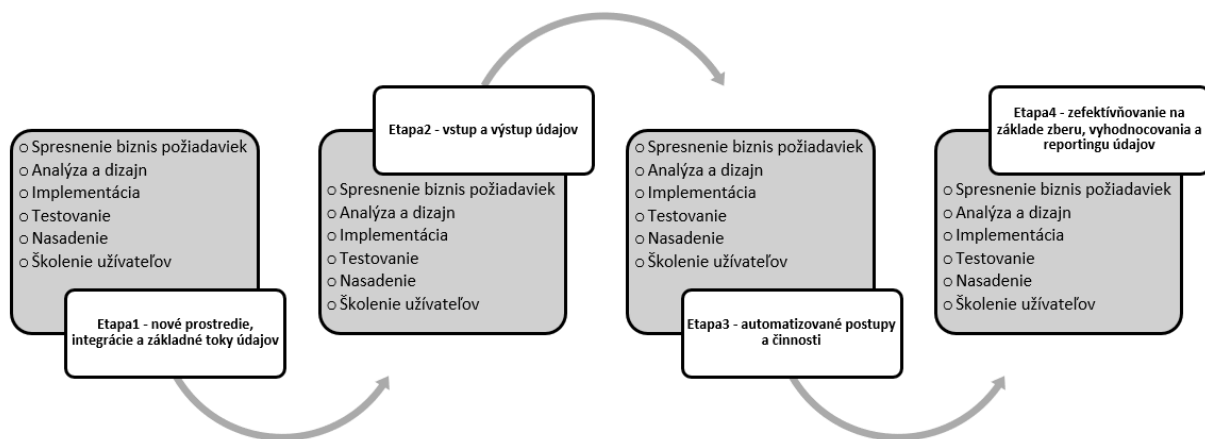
o Spresnenie biznis požiadaviek
o Analýza a dizajn
o Implementácia
o Testovanie
o Nasadenie
o Školenie užívateľov

Etapa1 - nové prostredie, integrácie a základné toky údajov

Etapa2 - vstup a výstup údajov

o Spresnenie biznis požiadaviek
o Analýza a dizajn
o Implementácia
o Testovanie
o Nasadenie
o Školenie užívateľov

o Spresnenie biznis požiadaviek
o Analýza a dizajn
o Implementácia
o Testovanie
o Nasadenie
o Školenie užívateľov

Etapa3 - automatizované postupy a činnosti

Etapa4 - zefektívňovanie na základe zberu, vyhodnocovania a reportingu údajov

o Spresnenie biznis požiadaviek
o Analýza a dizajn
o Implementácia
o Testovanie
o Nasadenie
o Školenie užívateľov